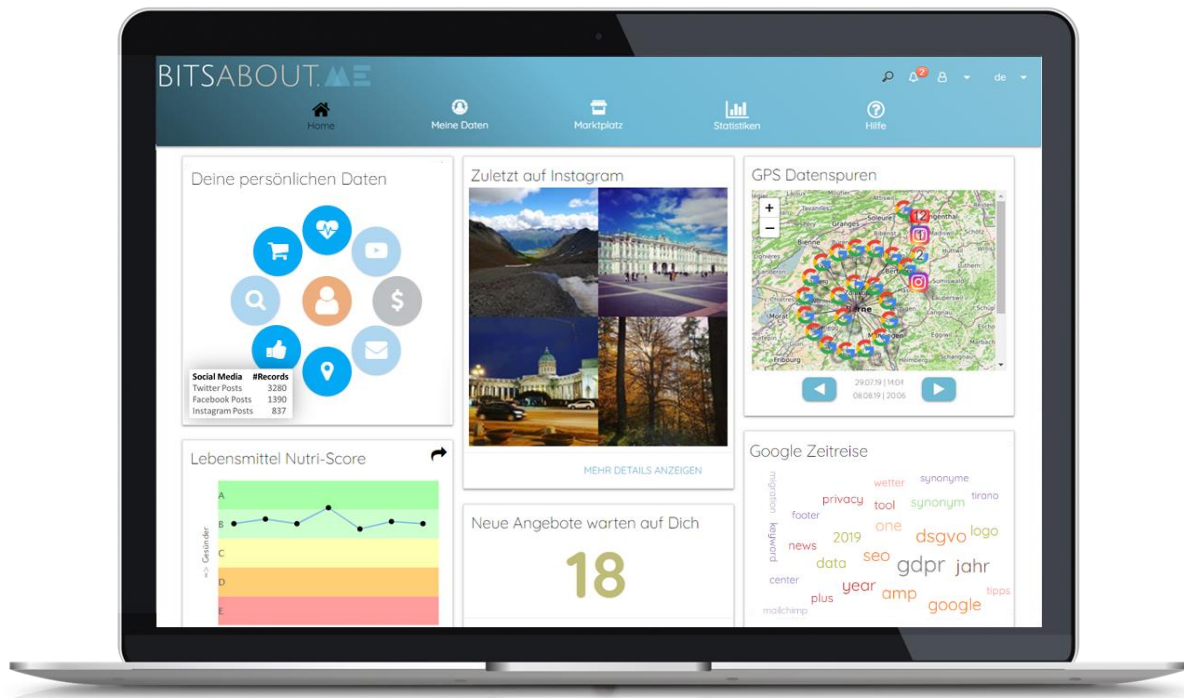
BITSABOUT.ME

2

de

Home

Meine Daten

Marktplatz

Statistiken

Hilfe

Deine persönlichen Daten

| Social Media | #Records |
|---|---|
| Twitter Posts | 3280 |
| Facebook Posts | 1390 |
| Instagram Posts | 837 |

Zuletzt auf Instagram

MEHR DETAILS ANZEIGEN

GPS Datenspuren

+

−

12

11

2

29.07.19 | 14:04
08.08.19 | 20:06

Lebensmittel Nutri-Score

A

B

C

D

E

<-- Gesünder

Neue Angebote warten auf Dich

18

Google Zeitreise

migration wetter synonyme privacy tool tirano footer synonym keyword 2019 one dsgvo logo news data seo gdpr jahr center year amp plus tipps google mailchimp